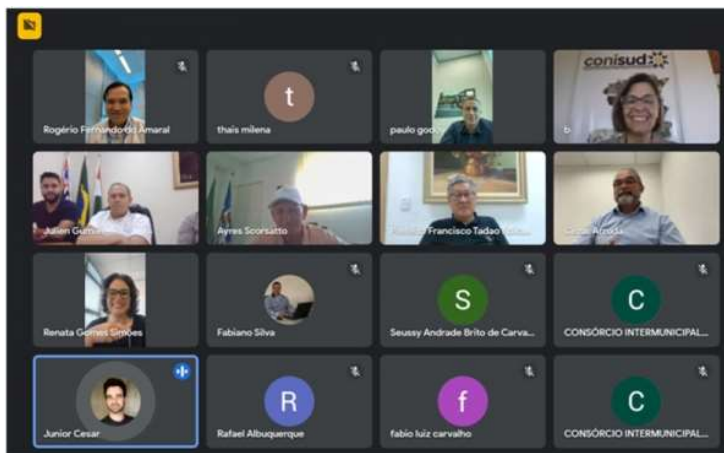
Rogério Fernando do Amaral
t
thais milena
paulo godo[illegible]
conisud
b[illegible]
Julien Gum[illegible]
Ayres Scorsatto
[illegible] Francisco Tadao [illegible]
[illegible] Arruda
Renata Gomes Simões
Fabiano Silva
S
Seussy Andrade Brito de Carva...
C
CONSÓRCIO INTERMUNICIPAL...
Junior Cesar
R
Rafael Albuquerque
f
fabio luiz carvalho
C
CONSÓRCIO INTERMUNICIPAL...